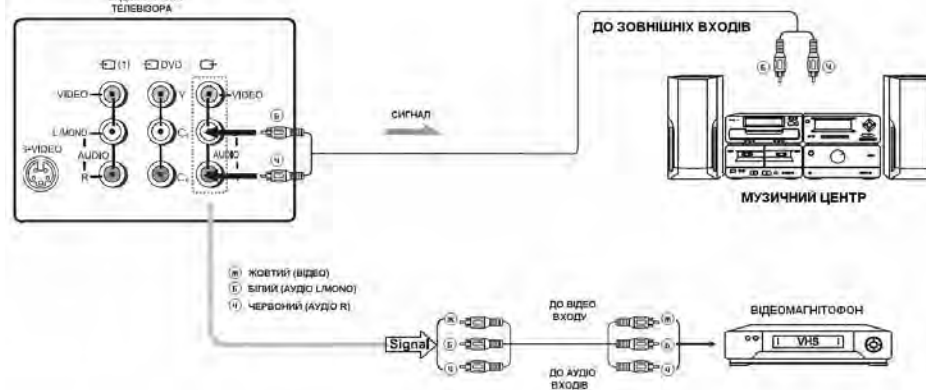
ТЕЛЕВІЗОРА

(1)
DVD

VIDEO
L/MONO
AUDIO
R
S-VIDEO
Y
$C_b$
$C_r$
VIDEO
AUDIO

Б
Ч

СИГНАЛ

ДО ЗОВНІШНІХ ВХОДІВ

Б
Ч

МУЗИЧНИЙ ЦЕНТР

Ж ЖОВТИЙ (ВІДЕО)
Б БІЛИЙ (АУДІО L/MONO)
Ч ЧЕРВОНИЙ (АУДІО R)

Signal

Ж
Б
Ч

ДО ВІДЕО ВХОДУ

ДО АУДІО ВХОДІВ

Ж
Б
Ч

ВІДЕОМАГНІТОФОН

VHS